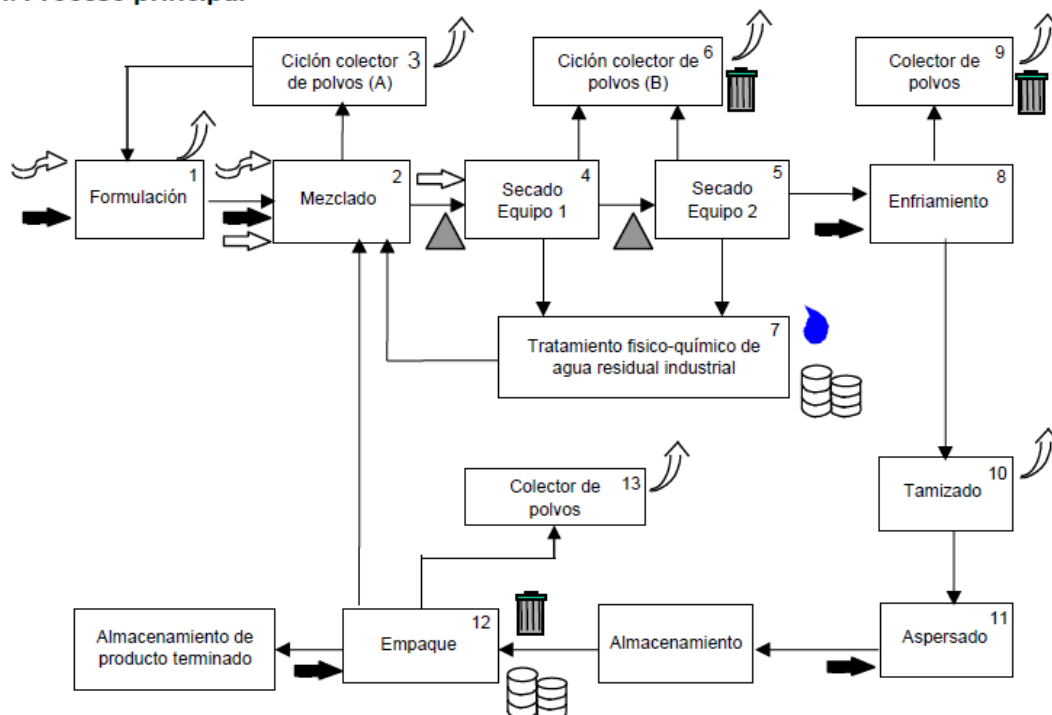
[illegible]

Ciclón colector de polvos (A) 3

Ciclón colector de polvos (B) 6

Colector de polvos 9

Formulación 1

Mezclado 2

Secado Equipo 1 4

Secado Equipo 2 5

Enfriamiento 8

Tratamiento fisico-químico de agua residual industrial 7

Colector de polvos 13

Tamizado 10

Almacenamiento de producto terminado

Empaque 12

Almacenamiento

Aspersado 11